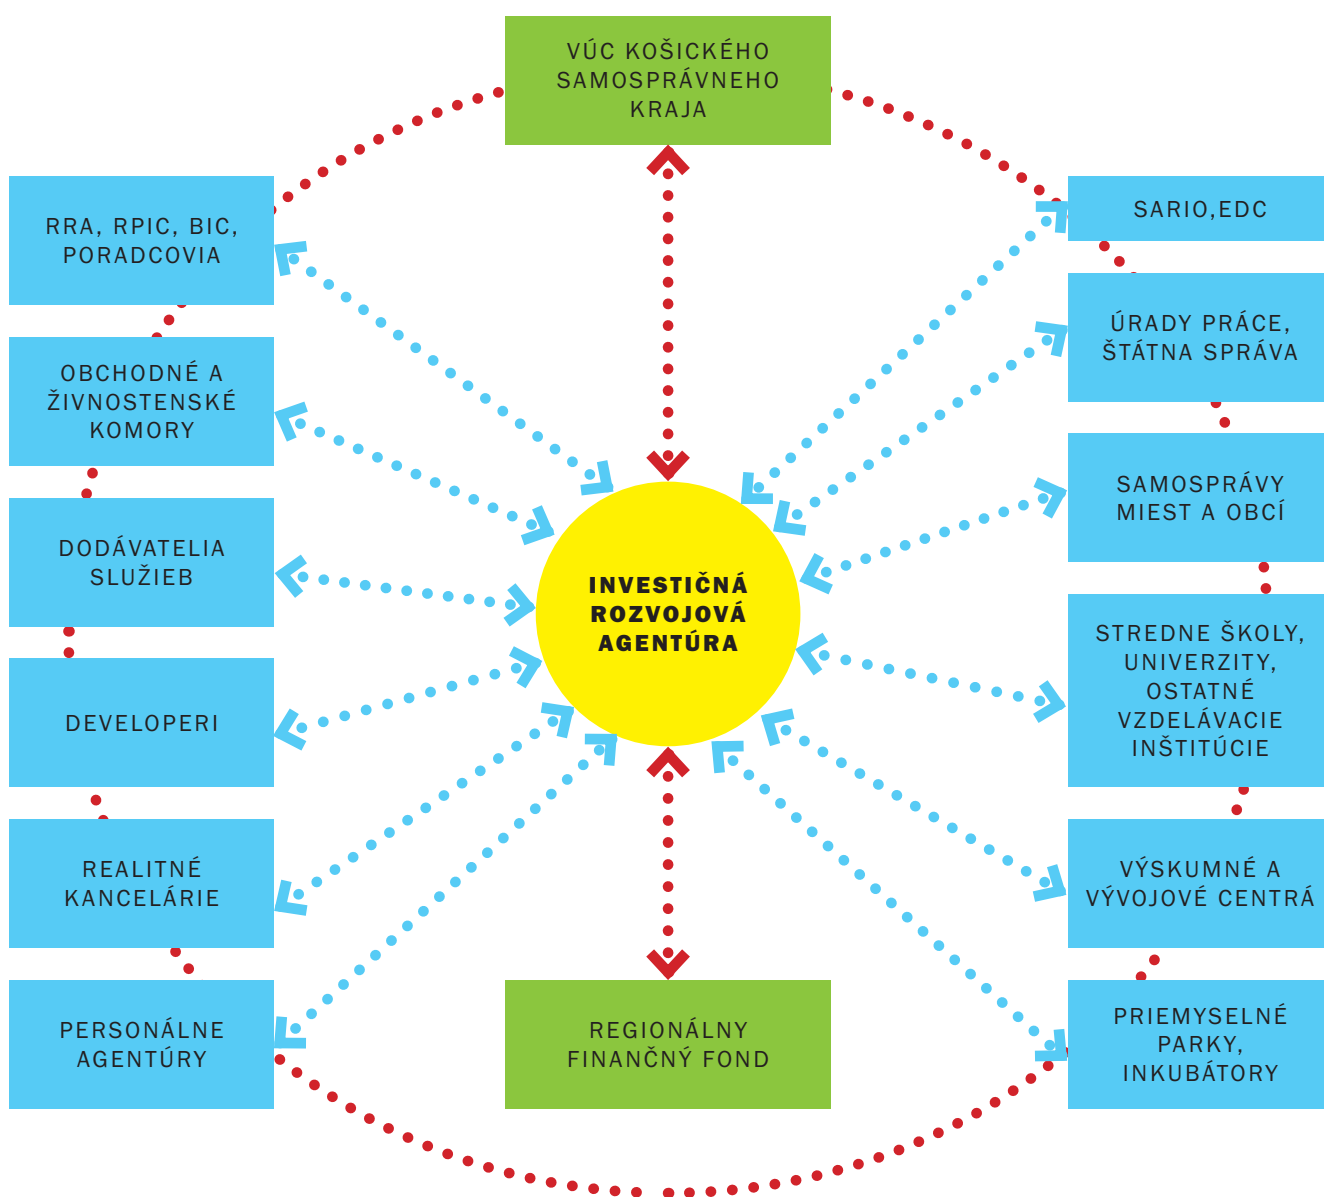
VÚC KOŠICKÉHO SAMOSPRÁVNEHO KRAJA

RRA, RPIC, BIC, PORADCOVIA

SARIO,EDC

ÚRADY PRÁCE, ŠTÁTNA SPRÁVA

OBCHODNÉ A ŽIVNOSTENSKÉ KOMORY

SAMOSPRÁVY MIEST A OBCÍ

DODÁVATELIA SLUŽIEB

INVESTIČNÁ ROZVOJOVÁ AGENTÚRA

STREDNE ŠKOLY, UNIVERZITY, OSTATNÉ VZDELÁVACIE INŠTITÚCIE

DEVELOPERI

REALITNÉ KANCELÁRIE

VÝSKUMNÉ A VÝVOJOVÉ CENTRÁ

PERSONÁLNE AGENTÚRY

REGIONÁLNY FINANČNÝ FOND

PRIEMYSELNÉ PARKY, INKUBÁTORY